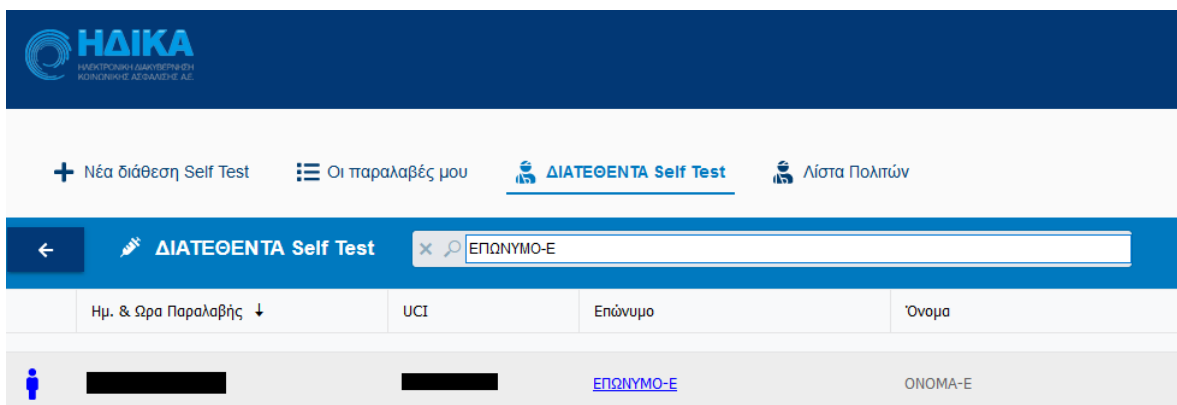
ΗΔΙΚΑ
ΗΛΕΚΤΡΟΝΙΚΗ ΔΙΑΚΥΒΕΡΝΗΣΗ ΚΟΙΝΩΝΙΚΗΣ ΑΣΦΑΛΙΣΗΣ Α.Ε.

Νέα διάθεση Self Test
Οι παραλαβές μου
ΔΙΑΤΕΘΕΝΤΑ Self Test
Λίστα Πολιτών

←
ΔΙΑΤΕΘΕΝΤΑ Self Test
ΕΠΩΝΥΜΟ-Ε

| | Ημ. & Ώρα Παραλαβής ↓ | UCI | Επώνυμο | Όνομα |
|---|---|---|---|---|
| | | | ΕΠΩΝΥΜΟ-Ε | ΟΝΟΜΑ-Ε |